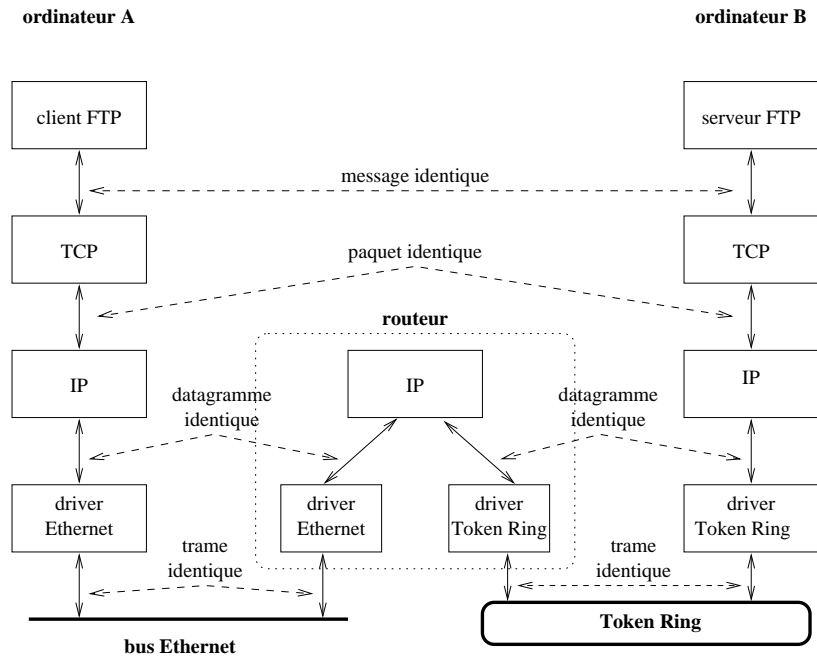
ordinateur A

ordinateur B

client FTP

serveur FTP

message identique

TCP

TCP

paquet identique

routeur

IP

IP

IP

datagramme identique

datagramme identique

driver Ethernet

driver Ethernet

driver Token Ring

driver Token Ring

trame identique

trame identique

bus Ethernet

Token Ring